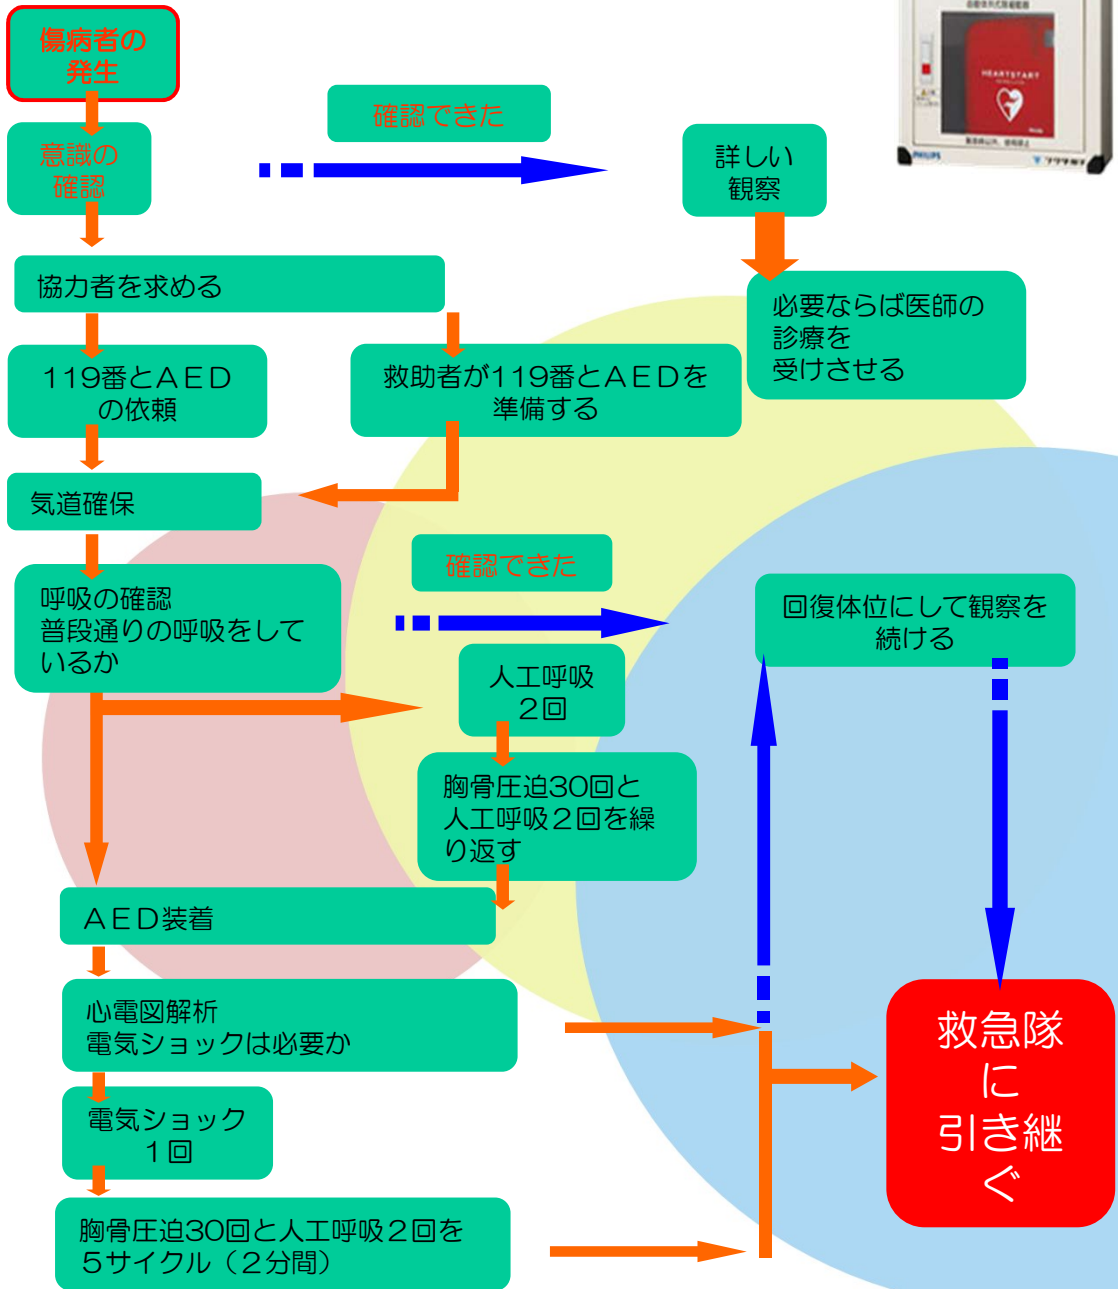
傷病者の発生

意識の確認

確認できた

詳しい観察

必要ならば医師の診療を受けさせる

協力者を求める

119番とＡＥＤの依頼

救助者が119番とＡＥＤを準備する

気道確保

呼吸の確認
普段通りの呼吸をしているか

確認できた

回復体位にして観察を続ける

人工呼吸
２回

胸骨圧迫30回と人工呼吸２回を繰り返す

ＡＥＤ装着

心電図解析
電気ショックは必要か

救急隊に引き継ぐ

電気ショック
１回

胸骨圧迫30回と人工呼吸２回を５サイクル（２分間）

HEARTSTART

PHILIPS